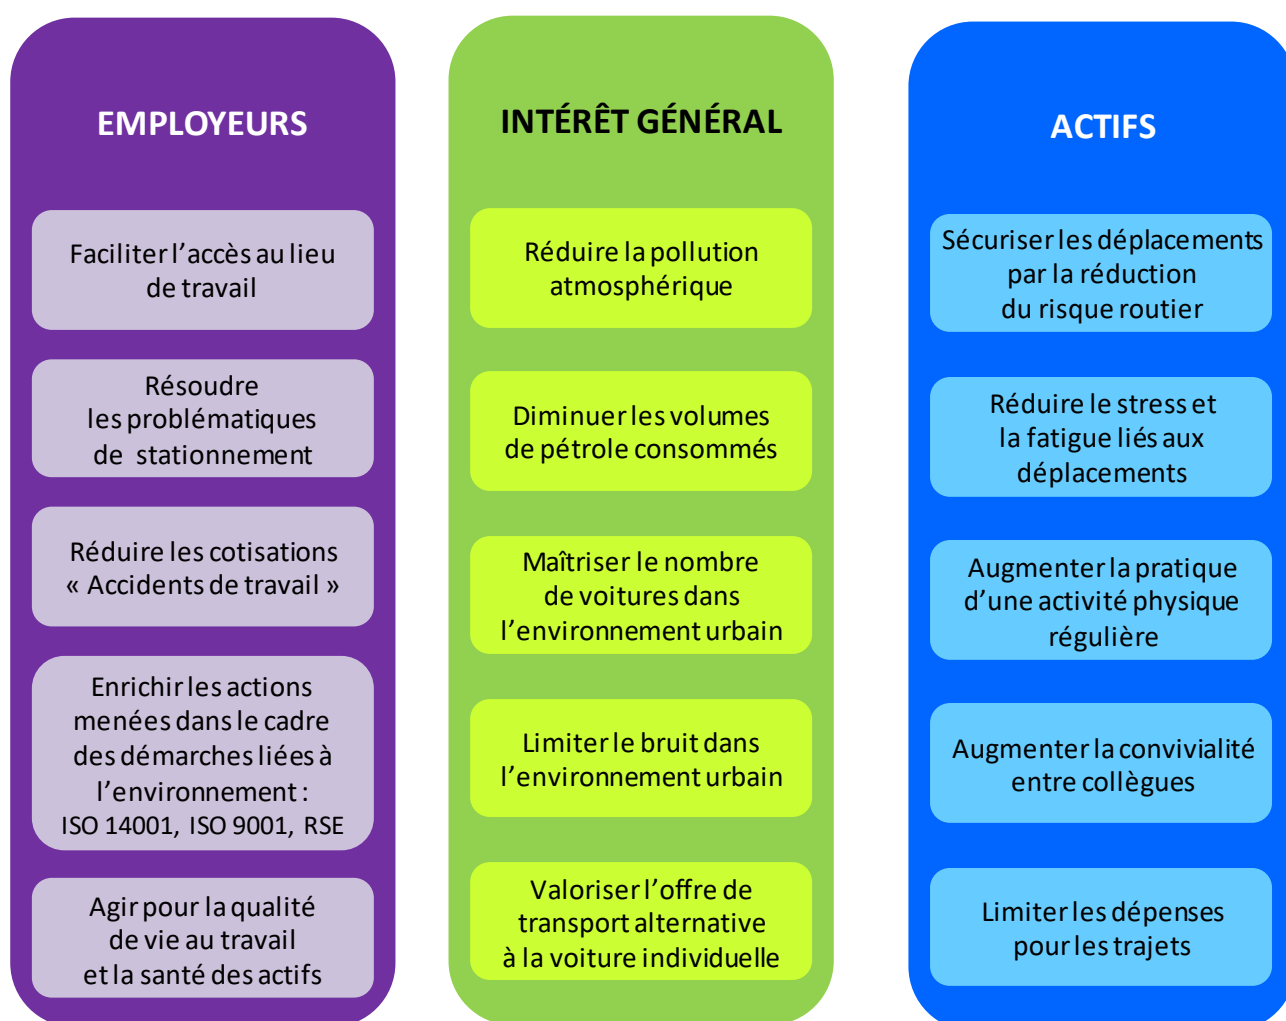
EMPLOYEURS

Faciliter l'accès au lieu de travail

Résoudre les problématiques de stationnement

Réduire les cotisations « Accidents de travail »

Enrichir les actions menées dans le cadre des démarches liées à l'environnement : ISO 14001, ISO 9001, RSE

Agir pour la qualité de vie au travail et la santé des actifs

INTÉRÊT GÉNÉRAL

Réduire la pollution atmosphérique

Diminuer les volumes de pétrole consommés

Maîtriser le nombre de voitures dans l'environnement urbain

Limiter le bruit dans l'environnement urbain

Valoriser l'offre de transport alternative à la voiture individuelle

ACTIFS

Sécuriser les déplacements par la réduction du risque routier

Réduire le stress et la fatigue liés aux déplacements

Augmenter la pratique d'une activité physique régulière

Augmenter la convivialité entre collègues

Limiter les dépenses pour les trajets